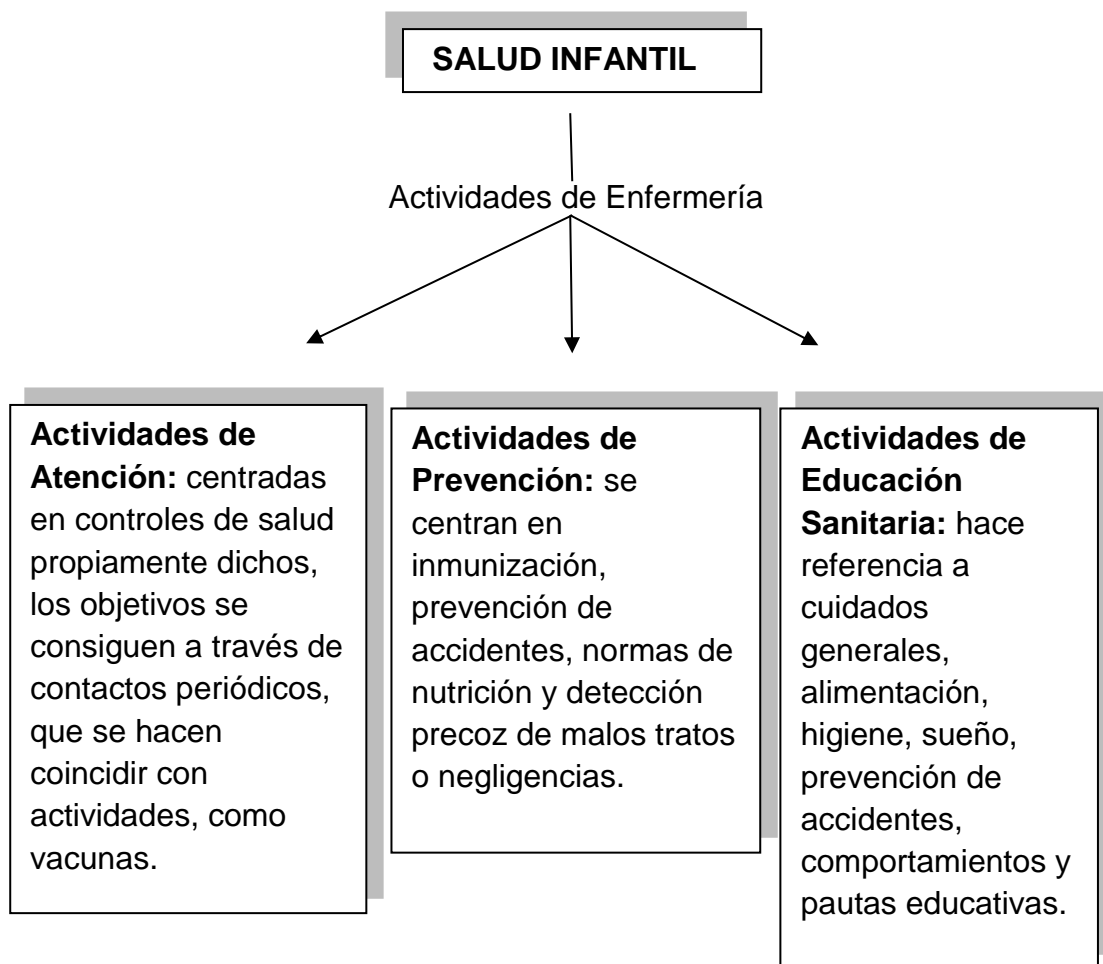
SALUD INFANTIL

Actividades de Enfermería

**Actividades de Atención:** centradas en controles de salud propiamente dichos, los objetivos se consiguen a través de contactos periódicos, que se hacen coincidir con actividades, como vacunas.

**Actividades de Prevención:** se centran en inmunización, prevención de accidentes, normas de nutrición y detección precoz de malos tratos o negligencias.

**Actividades de Educación Sanitaria:** hace referencia a cuidados generales, alimentación, higiene, sueño, prevención de accidentes, comportamientos y pautas educativas.